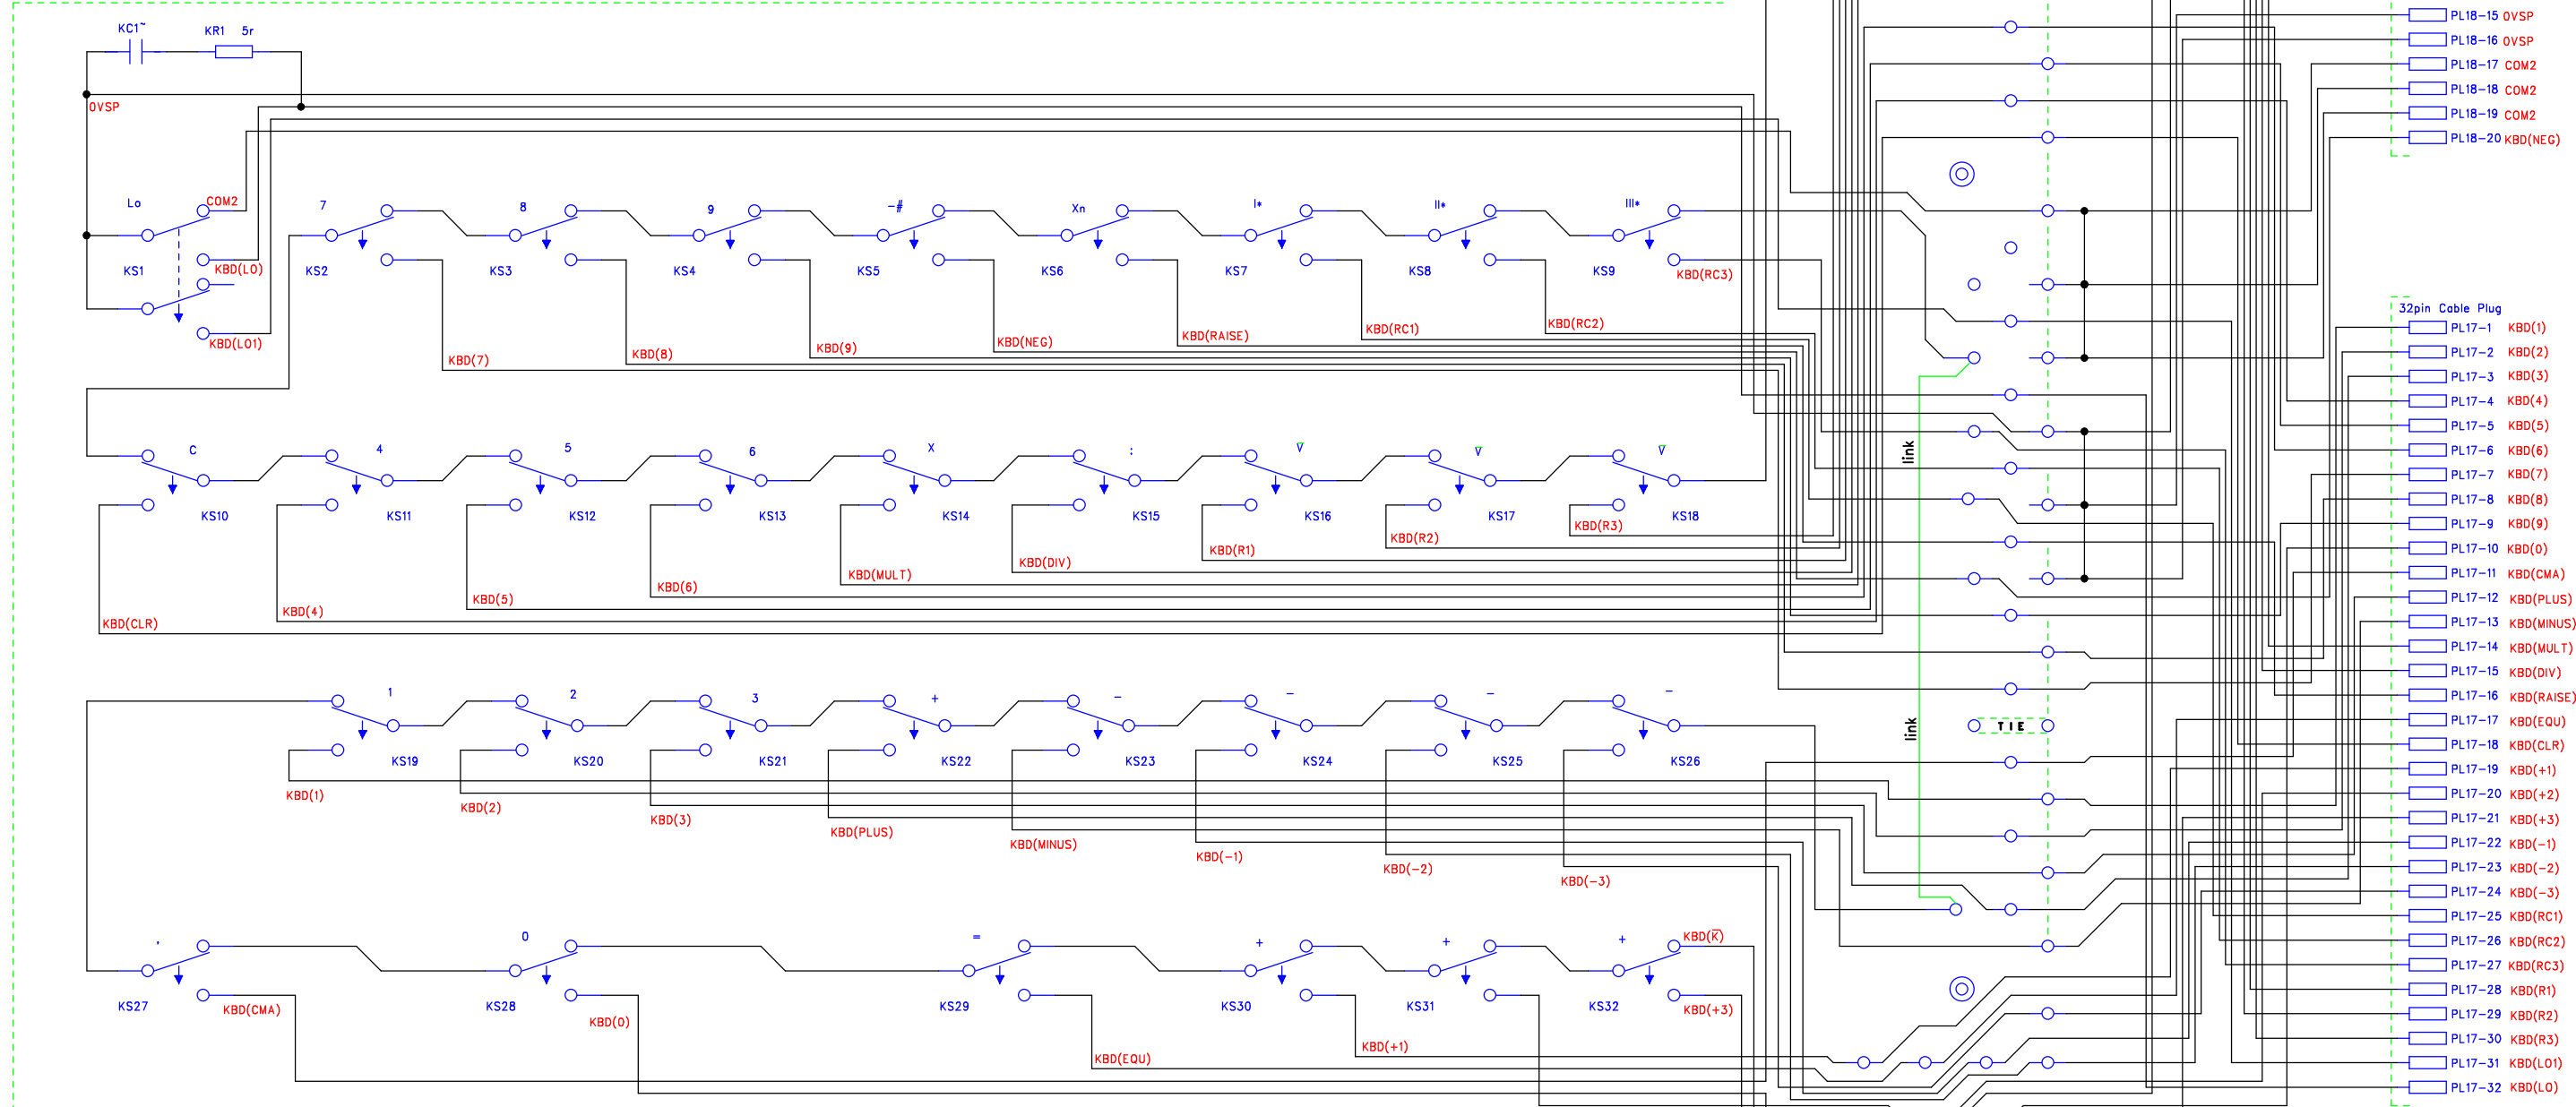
KC1~ KR1 5r

OVSP

Lo COM2
KS1 KBD(LO)
KBD(LO1)

7 KS2 KBD(7)
8 KS3 KBD(8)
9 KS4 KBD(9)
-# KS5 KBD(NEG)
Xn KS6 KBD(RAISE)
I* KS7 KBD(RC1)
II* KS8 KBD(RC2)
III* KS9 KBD(RC3)

C KS10 KBD(CLR)
4 KS11 KBD(4)
5 KS12 KBD(5)
6 KS13 KBD(6)
X KS14 KBD(MULT)
: KS15 KBD(DIV)
∇ KS16 KBD(R1)
∇ KS17 KBD(R2)
∇ KS18 KBD(R3)

1 KS19 KBD(1)
2 KS20 KBD(2)
3 KS21 KBD(3)
+ KS22 KBD(PLUS)
– KS23 KBD(MINUS)
– KS24 KBD(–1)
– KS25 KBD(–2)
– KS26 KBD(–3)

. KS27 KBD(CMA)
0 KS28 KBD(0)
= KS29 KBD(EQU)
+ KS30 KBD(+1)
+ KS31
+ KS32 KBD(K̄) KBD(+3)

link
link
TIE

PL18–15 OVSP
PL18–16 OVSP
PL18–17 COM2
PL18–18 COM2
PL18–19 COM2
PL18–20 KBD(NEG)

32pin Cable Plug
PL17–1 KBD(1)
PL17–2 KBD(2)
PL17–3 KBD(3)
PL17–4 KBD(4)
PL17–5 KBD(5)
PL17–6 KBD(6)
PL17–7 KBD(7)
PL17–8 KBD(8)
PL17–9 KBD(9)
PL17–10 KBD(0)
PL17–11 KBD(CMA)
PL17–12 KBD(PLUS)
PL17–13 KBD(MINUS)
PL17–14 KBD(MULT)
PL17–15 KBD(DIV)
PL17–16 KBD(RAISE)
PL17–17 KBD(EQU)
PL17–18 KBD(CLR)
PL17–19 KBD(+1)
PL17–20 KBD(+2)
PL17–21 KBD(+3)
PL17–22 KBD(–1)
PL17–23 KBD(–2)
PL17–24 KBD(–3)
PL17–25 KBD(RC1)
PL17–26 KBD(RC2)
PL17–27 KBD(RC3)
PL17–28 KBD(R1)
PL17–29 KBD(R2)
PL17–30 KBD(R3)
PL17–31 KBD(LO1)
PL17–32 KBD(LO)